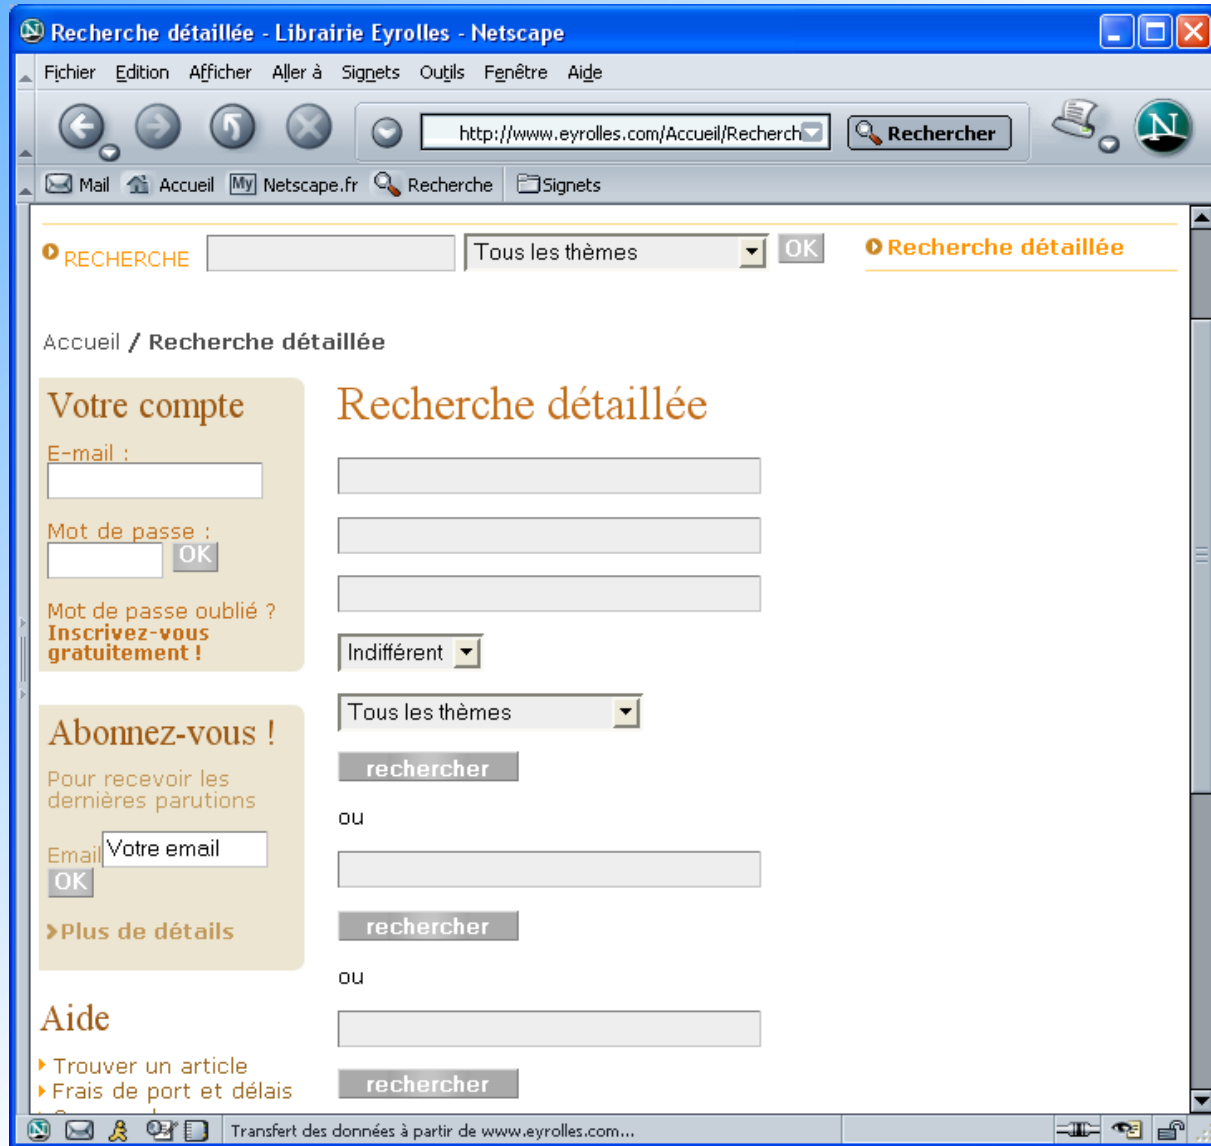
Recherche détaillée - Librairie Eyrolles - Netscape

Fichier Edition Afficher Aller à Signets Outils Fenêtre Aide

http://www.eyrolles.com/Accueil/Recherch

Rechercher

Mail Accueil Netscape.fr Recherche Signets

RECHERCHE Tous les thèmes OK

Recherche détaillée

Accueil / Recherche détaillée

Votre compte

E-mail :

Mot de passe : OK

Mot de passe oublié ?
Inscrivez-vous gratuitement !

Abonnez-vous !

Pour recevoir les dernières parutions

Email Votre email
OK

Plus de détails

Aide

Trouver un article
Frais de port et délais

Recherche détaillée

Indifférent

Tous les thèmes

rechercher

ou

rechercher

ou

rechercher

Transfert des données à partir de www.eyrolles.com...